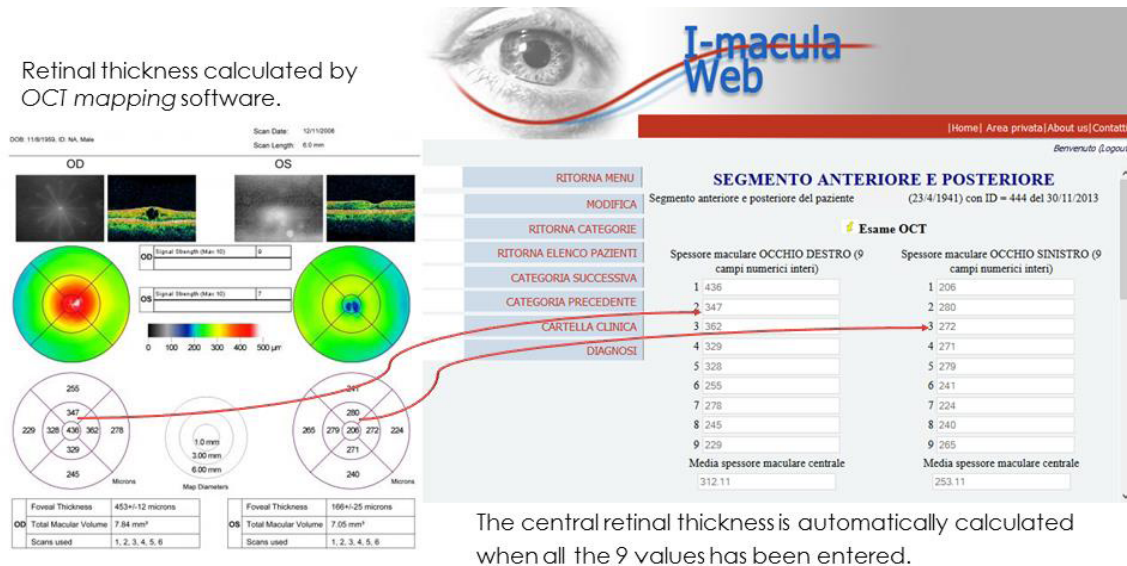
Retinal thickness calculated by *OCT mapping* software.

DOB: 11/8/1959, ID: NA, Male

Scan Date: 12/11/2006
Scan Length: 6.0 mm

OD

OS

OD Signal Strength (Max 10) 9

OS Signal Strength (Max 10) 7

0 100 200 300 400 500 $\mu m$

255
347
229 328 436 362 278
329
245
Microns

1.0 mm
3.00 mm
6.00 mm
Map Diameters

241
280
265 279 206 272 224
271
240
Microns

| | Foveal Thickness | 453+/-12 microns |
|---|---|---|
| OD | Total Macular Volume | 7.84 mm³ |
| | Scans used | 1, 2, 3, 4, 5, 6 |

| | Foveal Thickness | 166+/-25 microns |
|---|---|---|
| OS | Total Macular Volume | 7.05 mm³ |
| | Scans used | 1, 2, 3, 4, 5, 6 |

I-macula Web

|Home| Area privata|About us|Contatti

Benvenuto (Logout)

RITORNA MENU
MODIFICA
RITORNA CATEGORIE
RITORNA ELENCO PAZIENTI
CATEGORIA SUCCESSIVA
CATEGORIA PRECEDENTE
CARTELLA CLINICA
DIAGNOSI

SEGMENTO ANTERIORE E POSTERIORE

Segmento anteriore e posteriore del paziente (23/4/1941) con ID = 444 del 30/11/2013

Esame OCT

| Spessore maculare OCCHIO DESTRO (9 campi numerici interi) | Spessore maculare OCCHIO SINISTRO (9 campi numerici interi) |
|---|---|
| 1 436 | 1 206 |
| 2 347 | 2 280 |
| 3 362 | 3 272 |
| 4 329 | 4 271 |
| 5 328 | 5 279 |
| 6 255 | 6 241 |
| 7 278 | 7 224 |
| 8 245 | 8 240 |
| 9 229 | 9 265 |
| Media spessore maculare centrale | Media spessore maculare centrale |
| 312.11 | 253.11 |

The central retinal thickness is automatically calculated when all the 9 values has been entered.